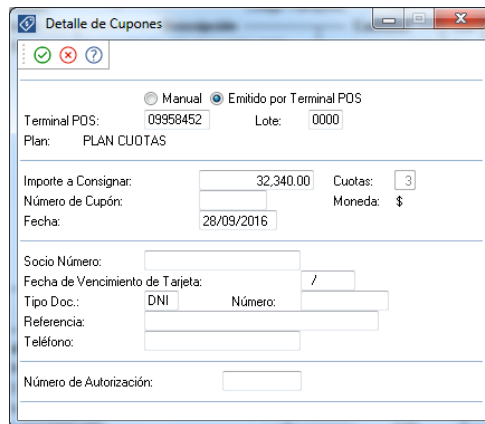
Detalle de Cupones

Manual Emitido por Terminal POS

Terminal POS: 09958452 Lote: 0000

Plan: PLAN CUOTAS

Importe a Consignar: 32,340.00 Cuotas: 3

Número de Cupón: Moneda: $

Fecha: 28/09/2016

Socio Número:

Fecha de Vencimiento de Tarjeta: /

Tipo Doc.: DNI Número:

Referencia:

Teléfono:

Número de Autorización: